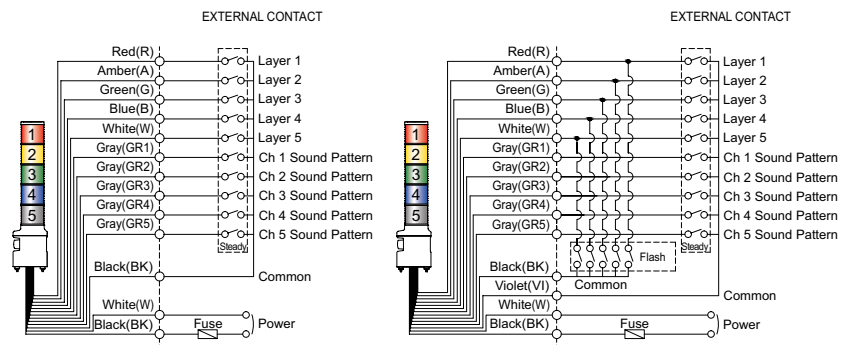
EXTERNAL CONTACT

1
2
3
4
5

Red(R)
Amber(A)
Green(G)
Blue(B)
White(W)
Gray(GR1)
Gray(GR2)
Gray(GR3)
Gray(GR4)
Gray(GR5)
Black(BK)
White(W)
Black(BK)

Layer 1
Layer 2
Layer 3
Layer 4
Layer 5
Ch 1 Sound Pattern
Ch 2 Sound Pattern
Ch 3 Sound Pattern
Ch 4 Sound Pattern
Ch 5 Sound Pattern
Steady
Common
Fuse
Power

EXTERNAL CONTACT

1
2
3
4
5

Red(R)
Amber(A)
Green(G)
Blue(B)
White(W)
Gray(GR1)
Gray(GR2)
Gray(GR3)
Gray(GR4)
Gray(GR5)
Black(BK)
Violet(VI)
White(W)
Black(BK)

Layer 1
Layer 2
Layer 3
Layer 4
Layer 5
Ch 1 Sound Pattern
Ch 2 Sound Pattern
Ch 3 Sound Pattern
Ch 4 Sound Pattern
Ch 5 Sound Pattern
Steady
Flash
Common
Common
Fuse
Power